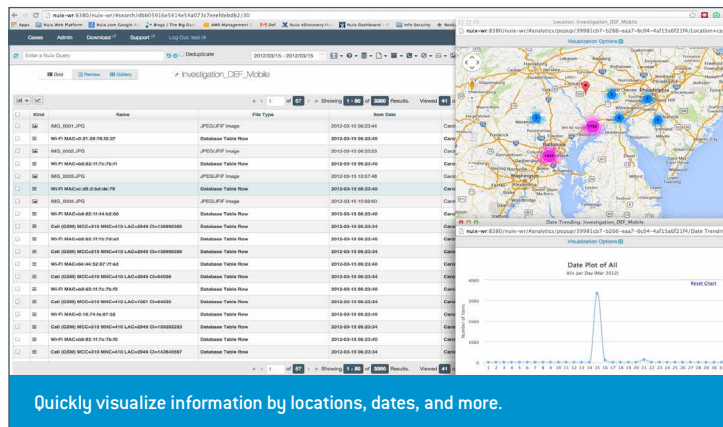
nuix-wr:8380/nuix-wr/#search/dbb05916e5414e54a073c7eee9debdb2/30

Apps | Nuix Web Platform | Nuix.com Google H... | Bing | The Big Bo... | AWS Management | Def | Nuix eDiscovery Hi... | Nuix Dashboard - ... | Info Security | Books

Cases Admin Download Support Log Out: test

Enter a Nuix Query | Deduplicate | 2012/03/15 - 2012/03/15

Grid | Review | Gallery | Investigation_DEF_Mobile

of 67 | Showing 1 - 50 of 3350 Results. Viewed 41

| Kind | Name | File Type | Item Date | |
|---|---|---|---|---|
| | IMG_0001.JPG | JPEG/JFIF Image | 2012-03-15 05:25:44 | Cam |
| | Wi-Fi MAC=0:21:29:76:f3:27 | Database Table Row | 2012-03-15 06:23:40 | Cam |
| | IMG_0002.JPG | JPEG/JFIF Image | 2012-03-15 06:35:53 | Cam |
| | Wi-Fi MAC=b8:62:1f:7c:7f:f1 | Database Table Row | 2012-03-15 06:23:40 | Cam |
| | IMG_0003.JPG | JPEG/JFIF Image | 2012-03-15 10:57:48 | Cam |
| | Wi-Fi MAC=c:d8:3:bf:de:78 | Database Table Row | 2012-03-15 06:23:40 | Cam |
| | IMG_0004.JPG | JPEG/JFIF Image | 2012-03-15 11:59:50 | Cam |
| | Wi-Fi MAC=b8:62:1f:44:62:60 | Database Table Row | 2012-03-15 06:23:40 | Cam |
| | Cell (GSM) MCC=310 MNC=410 LAC=2649 CI=138890380 | Database Table Row | 2012-03-15 06:23:34 | Cam |
| | Wi-Fi MAC=b8:62:1f:7c:7d:a3 | Database Table Row | 2012-03-15 06:23:40 | Cam |
| | Cell (GSM) MCC=310 MNC=410 LAC=2649 CI=138890358 | Database Table Row | 2012-03-15 06:23:34 | Cam |
| | Wi-Fi MAC=94:44:52:87:7f:4d | Database Table Row | 2012-03-15 06:23:40 | Cam |
| | Cell (GSM) MCC=310 MNC=410 LAC=2649 CI=64008 | Database Table Row | 2012-03-15 06:23:34 | Cam |
| | Wi-Fi MAC=b8:62:1f:7c:7c:f9 | Database Table Row | 2012-03-15 06:23:40 | Cam |
| | Cell (GSM) MCC=310 MNC=410 LAC=1001 CI=64030 | Database Table Row | 2012-03-15 06:23:34 | Cam |
| | Wi-Fi MAC=0:19:74:fa:87:92 | Database Table Row | 2012-03-15 06:23:40 | Cam |
| | Cell (GSM) MCC=310 MNC=410 LAC=2649 CI=155922223 | Database Table Row | 2012-03-15 06:23:34 | Cam |
| | Wi-Fi MAC=b8:62:1f:7c:7b:f0 | Database Table Row | 2012-03-15 06:23:40 | Cam |
| | Cell (GSM) MCC=310 MNC=410 LAC=2649 CI=142645597 | Database Table Row | 2012-03-15 06:23:34 | Cam |

1 of 67 | Showing 1 - 50 of 3350 Results. Viewed 41

Location: Investigation_DEF_Mobile
nuix-wr:8380/nuix-wr/#analytics/popup/39981cb7-b266-eaa7-6c04-4af15a6f21f4/Location+a
Visualization Options

Date Trending: Investigation_DEF_Mobile
nuix-wr:8380/nuix-wr/#analytics/popup/39981cb7-b266-eaa7-6c04-4af15a6f21f4/Date Trendin
Visualization Options

Date Plot of All
All per Day (Mar 2012)
Reset Chart
4000
3000
2000
1000
0
1 2 3 4 5 6 7 8 9 10 11 12 13 14 15 16 17 18 19 20 21 22 23 24 25 26 27 28 29 30 31

Quickly visualize information by locations, dates, and more.